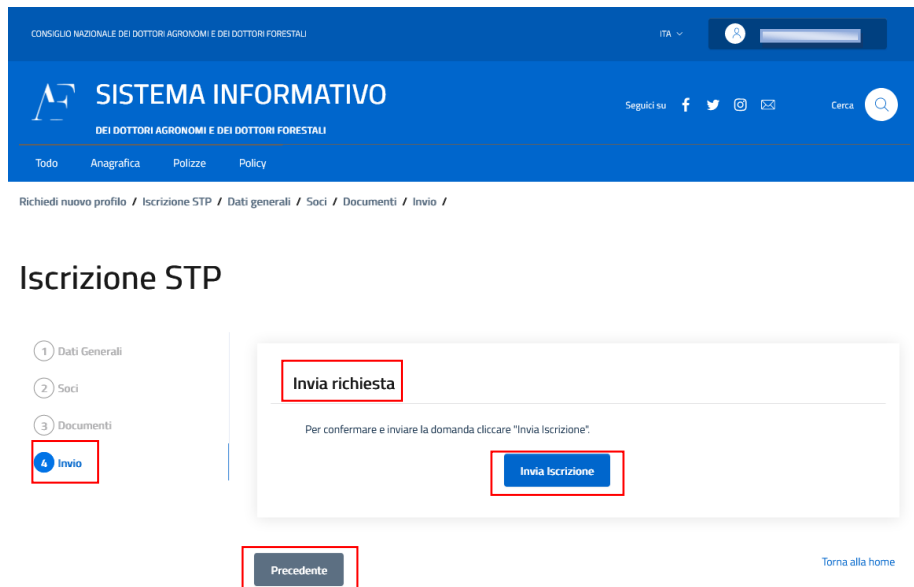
CONSIGLIO NAZIONALE DEI DOTTORI AGRONOMI E DEI DOTTORI FORESTALI

ITA

SISTEMA INFORMATIVO

DEI DOTTORI AGRONOMI E DEI DOTTORI FORESTALI

Seguici su

Cerca

Todo Anagrafica Polizze Policy

Richiedi nuovo profilo / Iscrizione STP / Dati generali / Soci / Documenti / Invio /

Iscrizione STP

1 Dati Generali
2 Soci
3 Documenti
4 Invio

Invia richiesta

Per confermare e inviare la domanda cliccare "Invia Iscrizione".

Invia Iscrizione

Precedente

Torna alla home